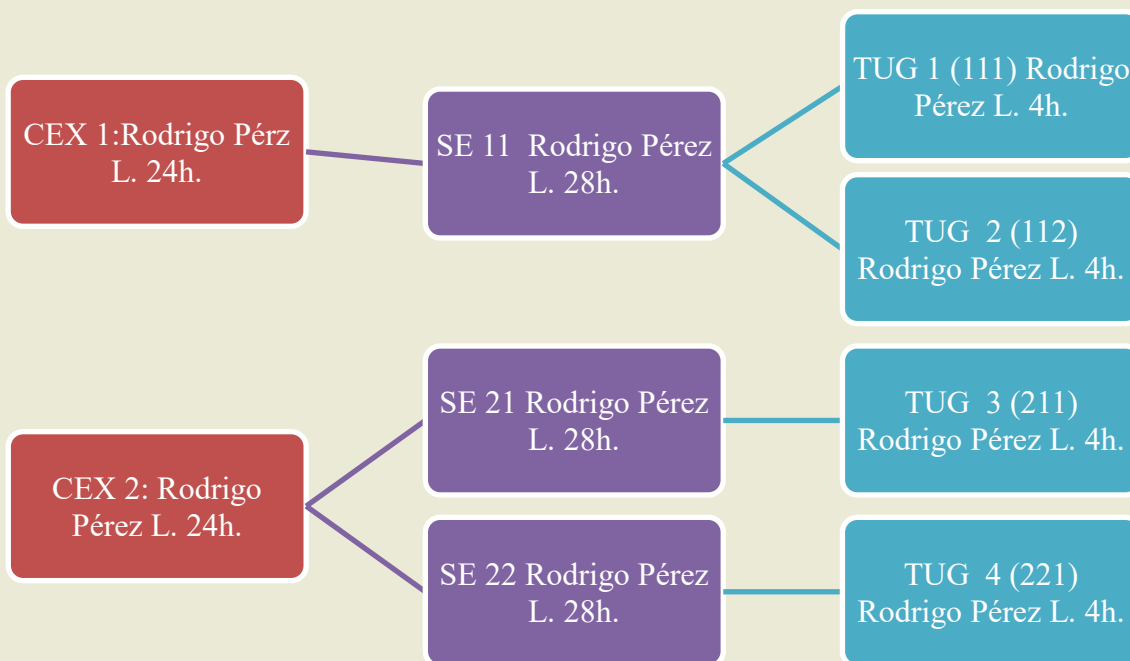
CEX 1:Rodrigo Pérz L. 24h.

SE 11 Rodrigo Pérez L. 28h.

TUG 1 (111) Rodrigo Pérez L. 4h.

TUG 2 (112) Rodrigo Pérez L. 4h.

CEX 2: Rodrigo Pérez L. 24h.

SE 21 Rodrigo Pérez L. 28h.

TUG 3 (211) Rodrigo Pérez L. 4h.

SE 22 Rodrigo Pérez L. 28h.

TUG 4 (221) Rodrigo Pérez L. 4h.